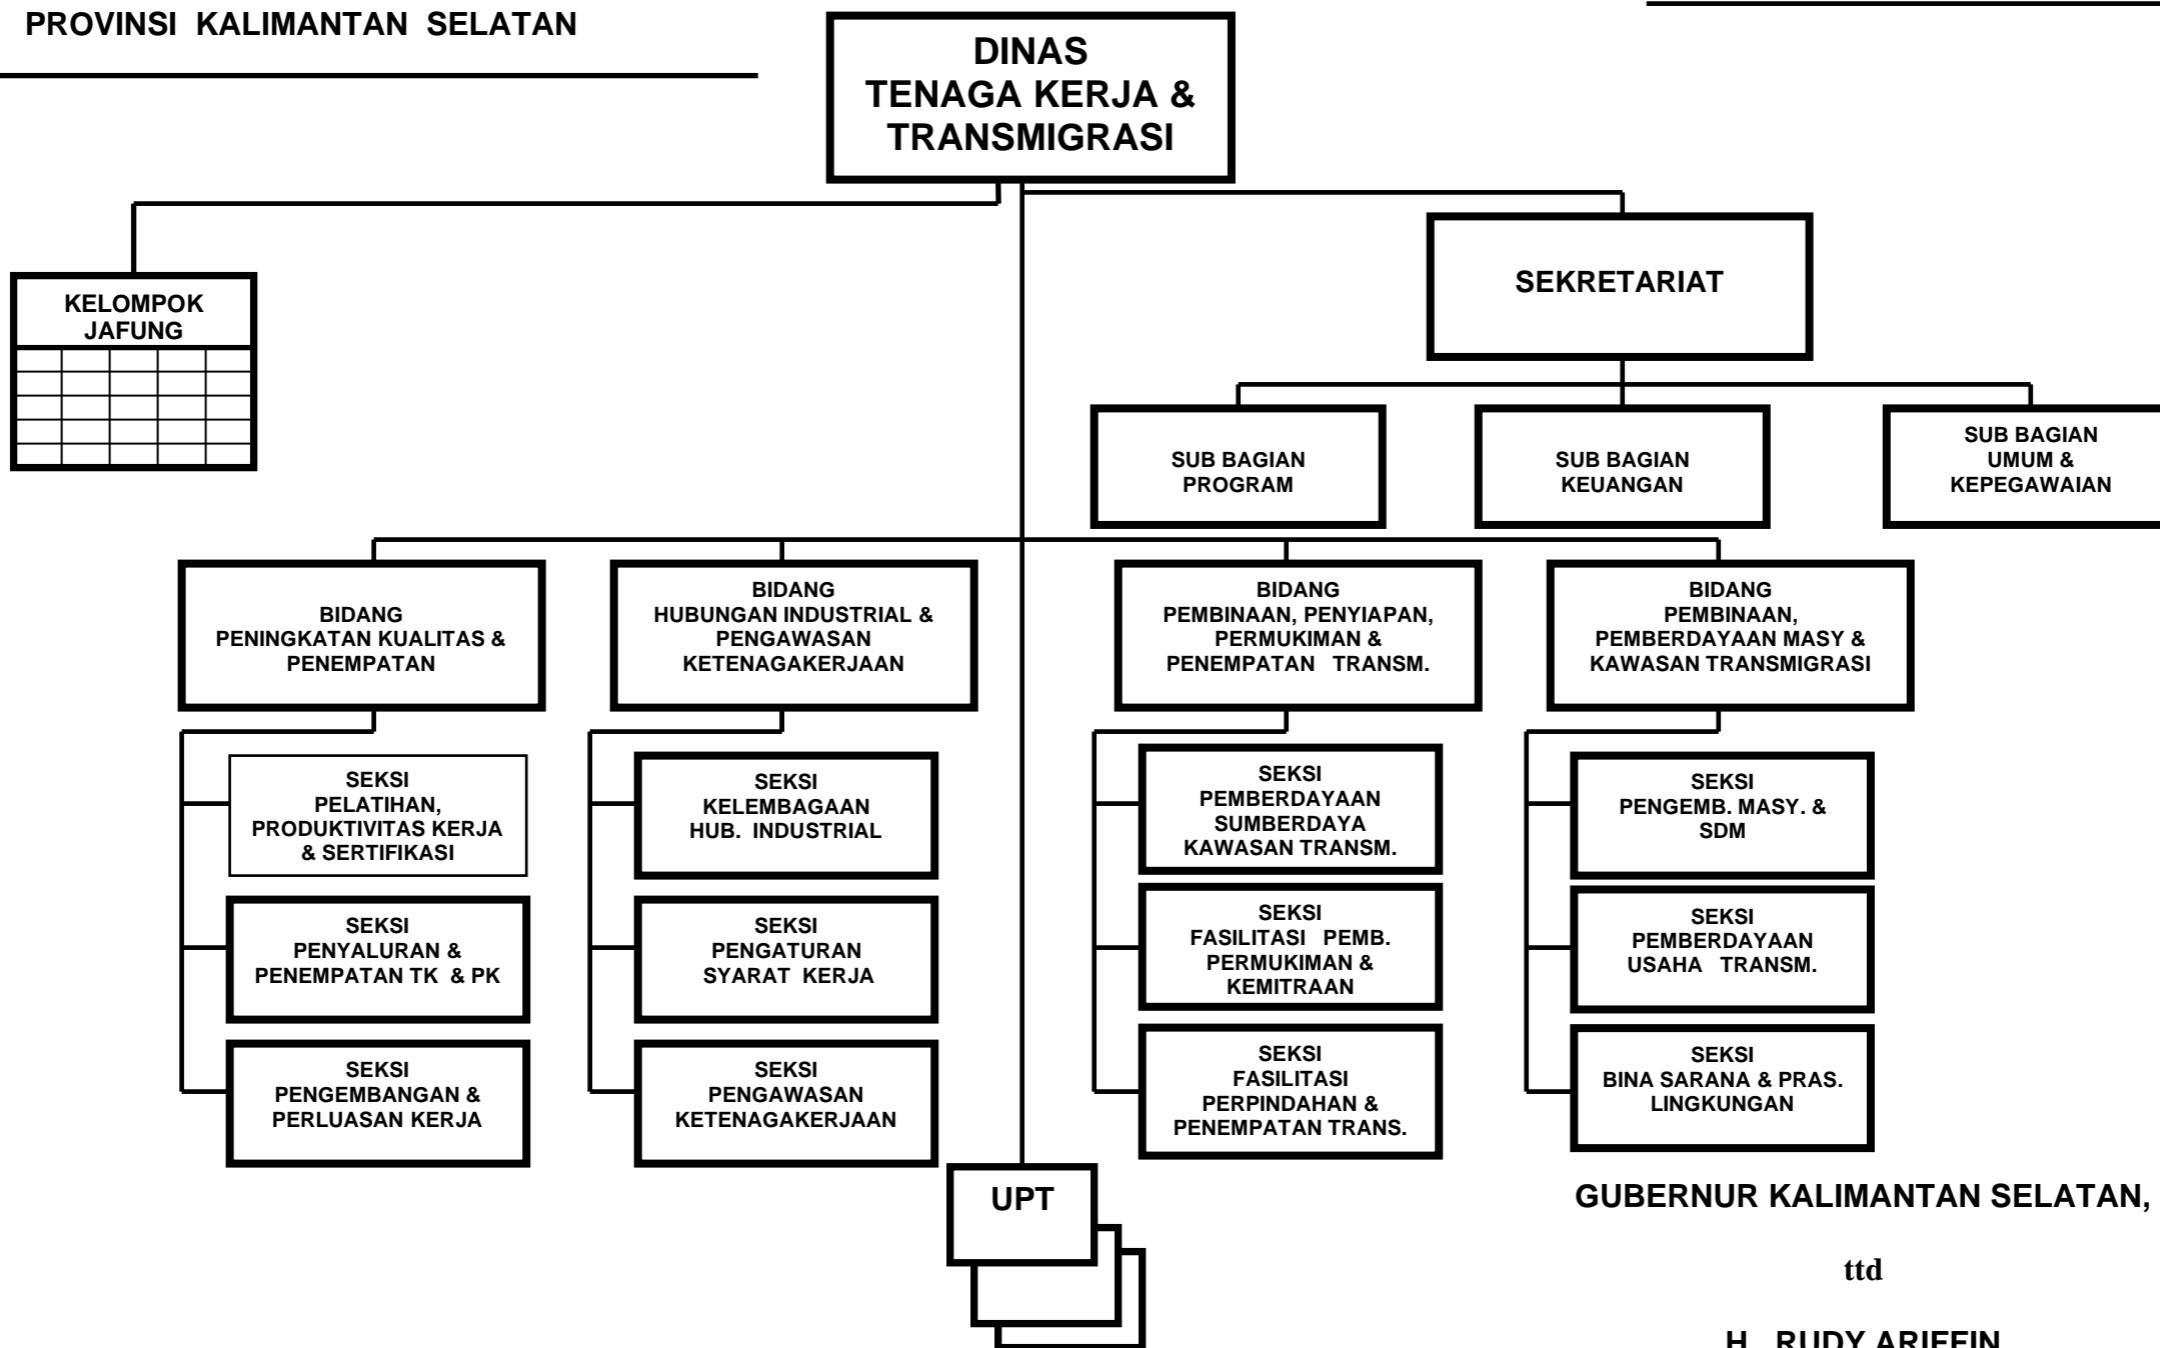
PROVINSI KALIMANTAN SELATAN

DINAS
TENAGA KERJA &
TRANSMIGRASI

KELOMPOK
JAFUNG

SEKRETARIAT

SUB BAGIAN
PROGRAM

SUB BAGIAN
KEUANGAN

SUB BAGIAN
UMUM &
KEPEGAWAIAN

BIDANG
PENINGKATAN KUALITAS &
PENEMPATAN

BIDANG
HUBUNGAN INDUSTRIAL &
PENGAWASAN
KETENAGAKERJAAN

BIDANG
PEMBINAAN, PENYIAPAN,
PERMUKIMAN &
PENEMPATAN TRANSM.

BIDANG
PEMBINAAN,
PEMBERDAYAAN MASY &
KAWASAN TRANSMIGRASI

SEKSI
PELATIHAN,
PRODUKTIVITAS KERJA
& SERTIFIKASI

SEKSI
PENYALURAN &
PENEMPATAN TK & PK

SEKSI
PENGEMBANGAN &
PERLUASAN KERJA

SEKSI
KELEMBAGAAN
HUB. INDUSTRIAL

SEKSI
PENGATURAN
SYARAT KERJA

SEKSI
PENGAWASAN
KETENAGAKERJAAN

SEKSI
PEMBERDAYAAN
SUMBERDAYA
KAWASAN TRANSM.

SEKSI
FASILITASI PEMB.
PERMUKIMAN &
KEMITRAAN

SEKSI
FASILITASI
PERPINDAHAN &
PENEMPATAN TRANS.

SEKSI
PENGEMB. MASY. &
SDM

SEKSI
PEMBERDAYAAN
USAHA TRANSM.

SEKSI
BINA SARANA & PRAS.
LINGKUNGAN

UPT

GUBERNUR KALIMANTAN SELATAN,

ttd

H. RUDY ARIFFIN